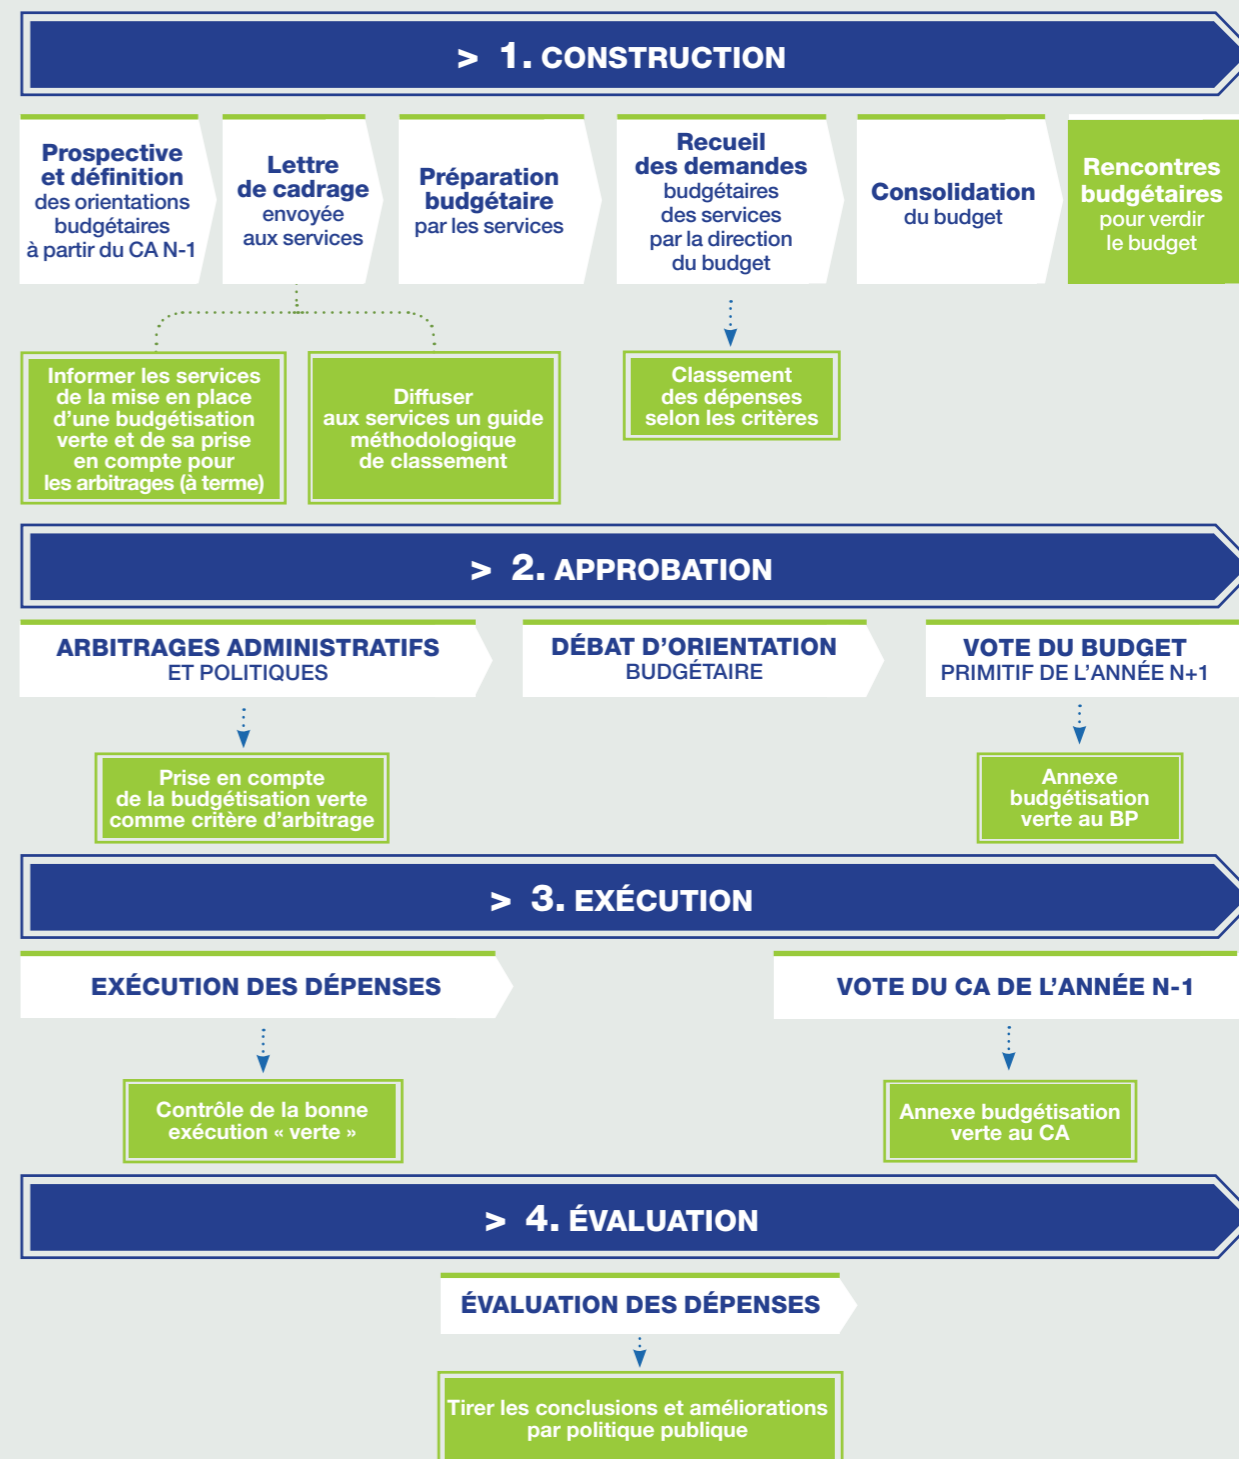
> 1. CONSTRUCTION

Prospective et définition des orientations budgétaires à partir du CA N-1

Lettre de cadrage envoyée aux services

Préparation budgétaire par les services

Recueil des demandes budgétaires des services par la direction du budget

Consolidation du budget

Rencontres budgétaires pour verdir le budget

Informer les services de la mise en place d'une budgétisation verte et de sa prise en compte pour les arbitrages (à terme)

Diffuser aux services un guide méthodologique de classement

Classement des dépenses selon les critères

> 2. APPROBATION

ARBITRAGES ADMINISTRATIFS ET POLITIQUES

DÉBAT D'ORIENTATION BUDGÉTAIRE

VOTE DU BUDGET PRIMITIF DE L'ANNÉE N+1

Prise en compte de la budgétisation verte comme critère d'arbitrage

Annexe budgétisation verte au BP

> 3. EXÉCUTION

EXÉCUTION DES DÉPENSES

VOTE DU CA DE L'ANNÉE N-1

Contrôle de la bonne exécution « verte »

Annexe budgétisation verte au CA

> 4. ÉVALUATION

ÉVALUATION DES DÉPENSES

Tirer les conclusions et améliorations par politique publique